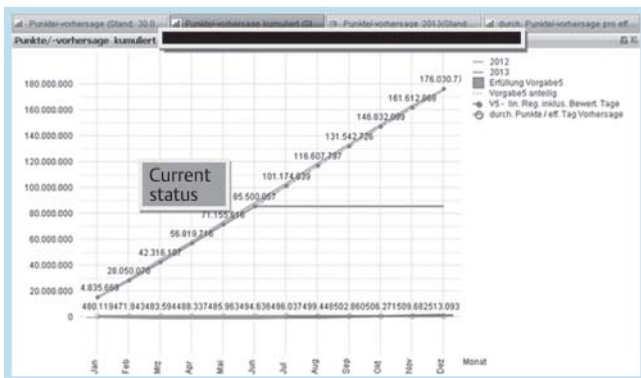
Punktel-vorhersage (Stand: 30.0 | Punktel-vorhersage kumuliert (St | Punktel-vorhersage 2013(Stand | durch. Punktel-vorhersage pro eff.

Punkte/-vorhersage kumuliert

— 2012
— 2013
Erfüllung Vorgabe5
Vorgabe5 anteilig
V5 - lin. Reg. inklus. Bewert. Tage
durch. Punkte / eff. Tag Vorhersage

180.000.000
160.000.000
140.000.000
120.000.000
100.000.000
80.000.000
60.000.000
40.000.000
20.000.000
0

4.835.668
28.050.070
42.316.107
56.819.716
71.155.616
85.500.067
101.174.039
116.607.797
131.542.726
146.832.099
161.612.868
176.030.7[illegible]

Current status

480.119471.943483.594488.337485.963494.636496.037499.448502.860506.271509.682513.093

Jan
Feb
Mrz
Apr
Mai
Jun
Jul
Aug
Sep
Okt
Nov
Dez
Monat